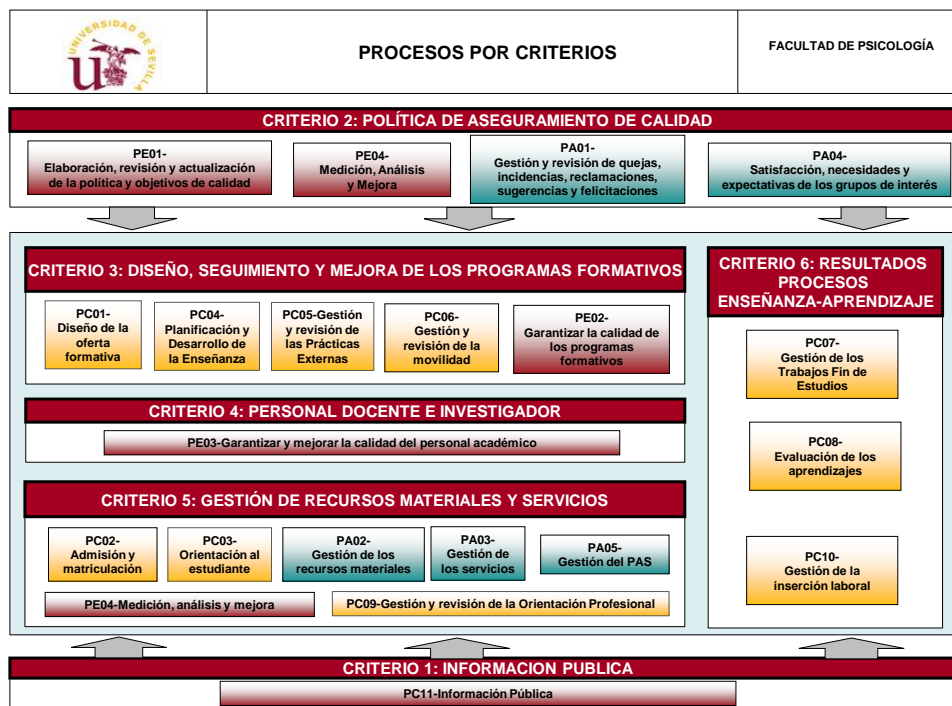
UNIVERSIDAD DE SEVILLA

PROCESOS POR CRITERIOS

FACULTAD DE PSICOLOGÍA

CRITERIO 2: POLÍTICA DE ASEGURAMIENTO DE CALIDAD

PE01- Elaboración, revisión y actualización de la política y objetivos de calidad

PE04- Medición, Análisis y Mejora

PA01- Gestión y revisión de quejas, incidencias, reclamaciones, sugerencias y felicitaciones

PA04- Satisfacción, necesidades y expectativas de los grupos de interés

CRITERIO 3: DISEÑO, SEGUIMIENTO Y MEJORA DE LOS PROGRAMAS FORMATIVOS

PC01- Diseño de la oferta formativa

PC04- Planificación y Desarrollo de la Enseñanza

PC05-Gestión y revisión de las Prácticas Externas

PC06- Gestión y revisión de la movilidad

PE02- Garantizar la calidad de los programas formativos

CRITERIO 6: RESULTADOS PROCESOS ENSEÑANZA-APRENDIZAJE

PC07- Gestión de los Trabajos Fin de Estudios

PC08- Evaluación de los aprendizajes

PC10- Gestión de la inserción laboral

CRITERIO 4: PERSONAL DOCENTE E INVESTIGADOR

PE03-Garantizar y mejorar la calidad del personal académico

CRITERIO 5: GESTIÓN DE RECURSOS MATERIALES Y SERVICIOS

PC02- Admisión y matriculación

PC03- Orientación al estudiante

PA02- Gestión de los recursos materiales

PA03- Gestión de los servicios

PA05- Gestión del PAS

PE04-Medición, análisis y mejora

PC09-Gestión y revisión de la Orientación Profesional

CRITERIO 1: INFORMACION PUBLICA

PC11-Información Pública